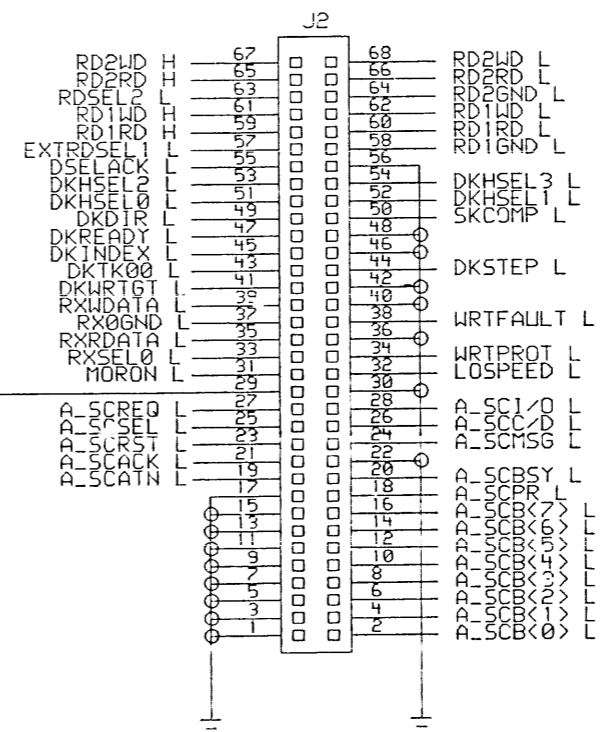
J2

RD2WD H 67
RD2RD H 65
RDSEL2 L 63
RD1WD H 61
RD1RD H 59
EXTRDSEL1 L 57
DSELACK L 55
DKHSEL2 L 53
DKHSEL0 L 51
DKDIR L 49
DKREADY L 47
DKINDEX L 45
DKTK00 L 43
DKWRTGT L 41
RXWDATA L 39
RX0GND L 37
RXRDATA L 35
RXSEL0 L 33
MORON L 31
29
A_SCREQ L 27
A_SCSEL L 25
A_SCRST L 23
A_SCACK L 21
A_SCATN L 19
17
15
13
11
9
7
5
3
1

68 RD2WD L
66 RD2RD L
64 RD2GND L
62 RD1WD L
60 RD1RD L
58 RD1GND L
56
54 DKHSEL3 L
52 DKHSEL1 L
50 SKCOMP L
48
46
44 DKSTEP L
42
40
38 WRTFAULT L
36
34 WRTPROT L
32 LOSPEED L
30
28 A_SCI/O L
26 A_SCC/D L
24 A_SCMSG L
22
20 A_SCBSY L
18 A_SCPR L
16 A_SCB<7> L
14 A_SCB<6> L
12 A_SCB<5> L
10 A_SCB<4> L
8 A_SCB<3> L
6 A_SCB<2> L
4 A_SCB<1> L
2 A_SCB<0> L